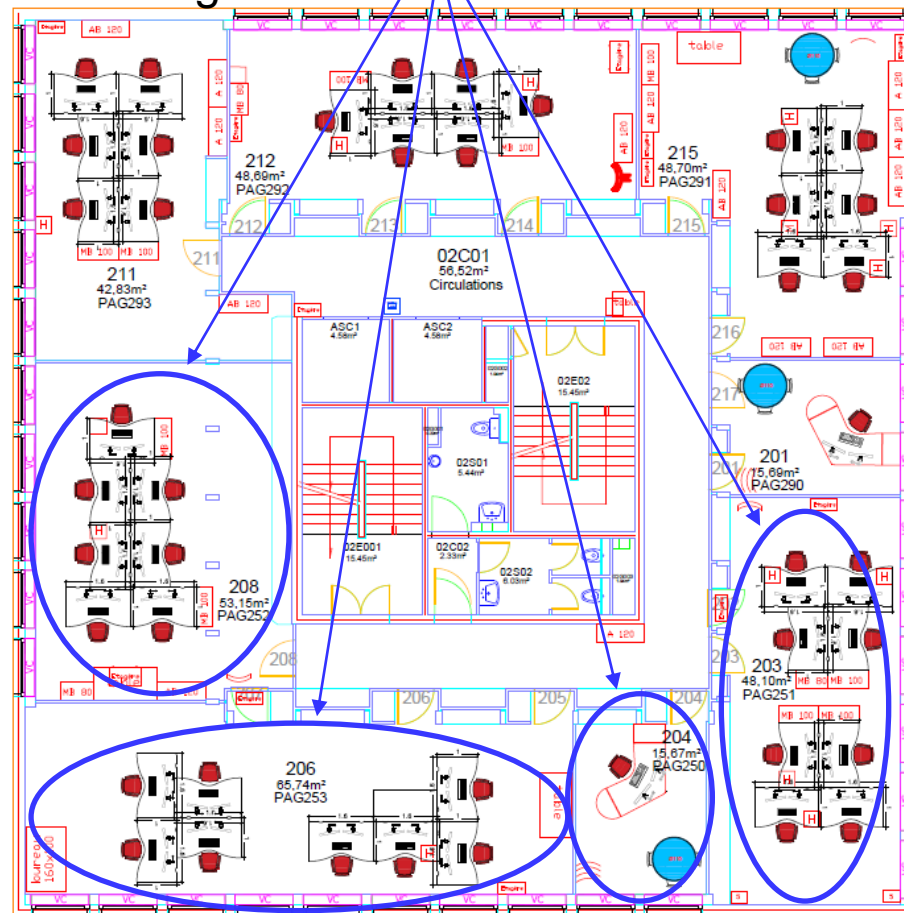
AB 120
table
212
48,69m²
PAG292
215
48,70m²
PAG291
211
42,83m²
PAG293
MB 100
MB 100
AB 120
MB 80
A 120
212
213
214
215
211
02C01
56,52m²
Circulations
AB 120
ASC1
4.58m²
ASC2
4.58m²
02E02
15.45m²
216
AB 120
AB 120
217
02S01
5.44m²
201
15,69m²
PAG290
02E001
15.45m²
02C02
2.33m²
02S02
6.08m²
208
53,15m²
PAG252
A 120
203
48,10m²
PAG251
MB 80
MB 100
MB 100
MB 100
208
206
205
204
203
204
15,67m²
PAG250
206
65,74m²
PAG253
bureau
160x80
table
MB 80